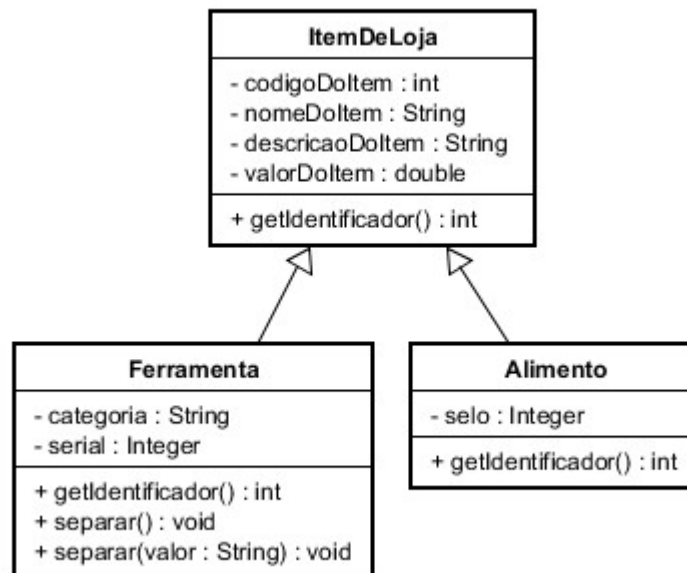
ItemDeLoja

- codigoDoItem : int
- nomeDoItem : String
- descricaoDoItem : String
- valorDoItem : double

+ getIdentificador() : int

Ferramenta

- categoria : String
- serial : Integer

+ getIdentificador() : int
+ separar() : void
+ separar(valor : String) : void

Alimento

- selo : Integer

+ getIdentificador() : int